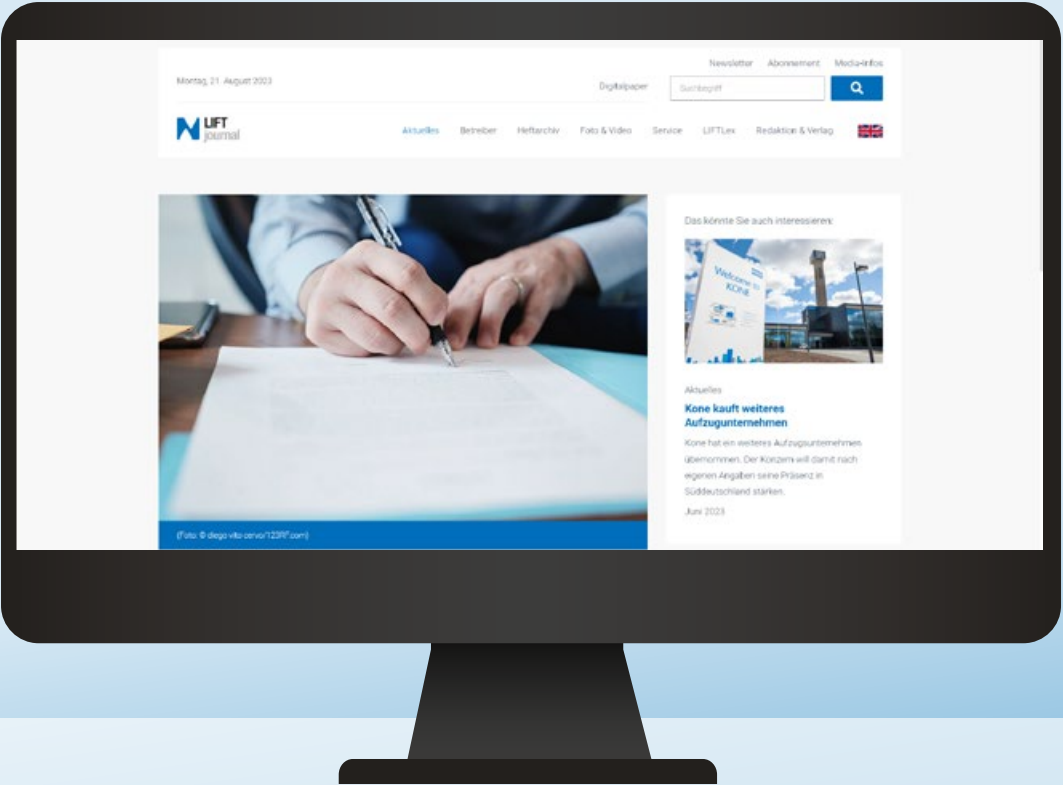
Newsletter Abonnement Media-Infos

Montag, 21. August 2023

Digitalpaper

Suchbegriff

LIFT journal

Aktuelles Betreiber Heftarchiv Foto & Video Service LIFTLex Redaktion & Verlag

(Foto: © diego vito cervo/123RF.com)

Das könnte Sie auch interessieren:

Welcome to KONE

Aktuelles

Kone kauft weiteres Aufzugunternehmen

Kone hat ein weiteres Aufzugsunternehmen übernommen. Der Konzern will damit nach eigenen Angaben seine Präsenz in Süddeutschland stärken.

Juni 2023